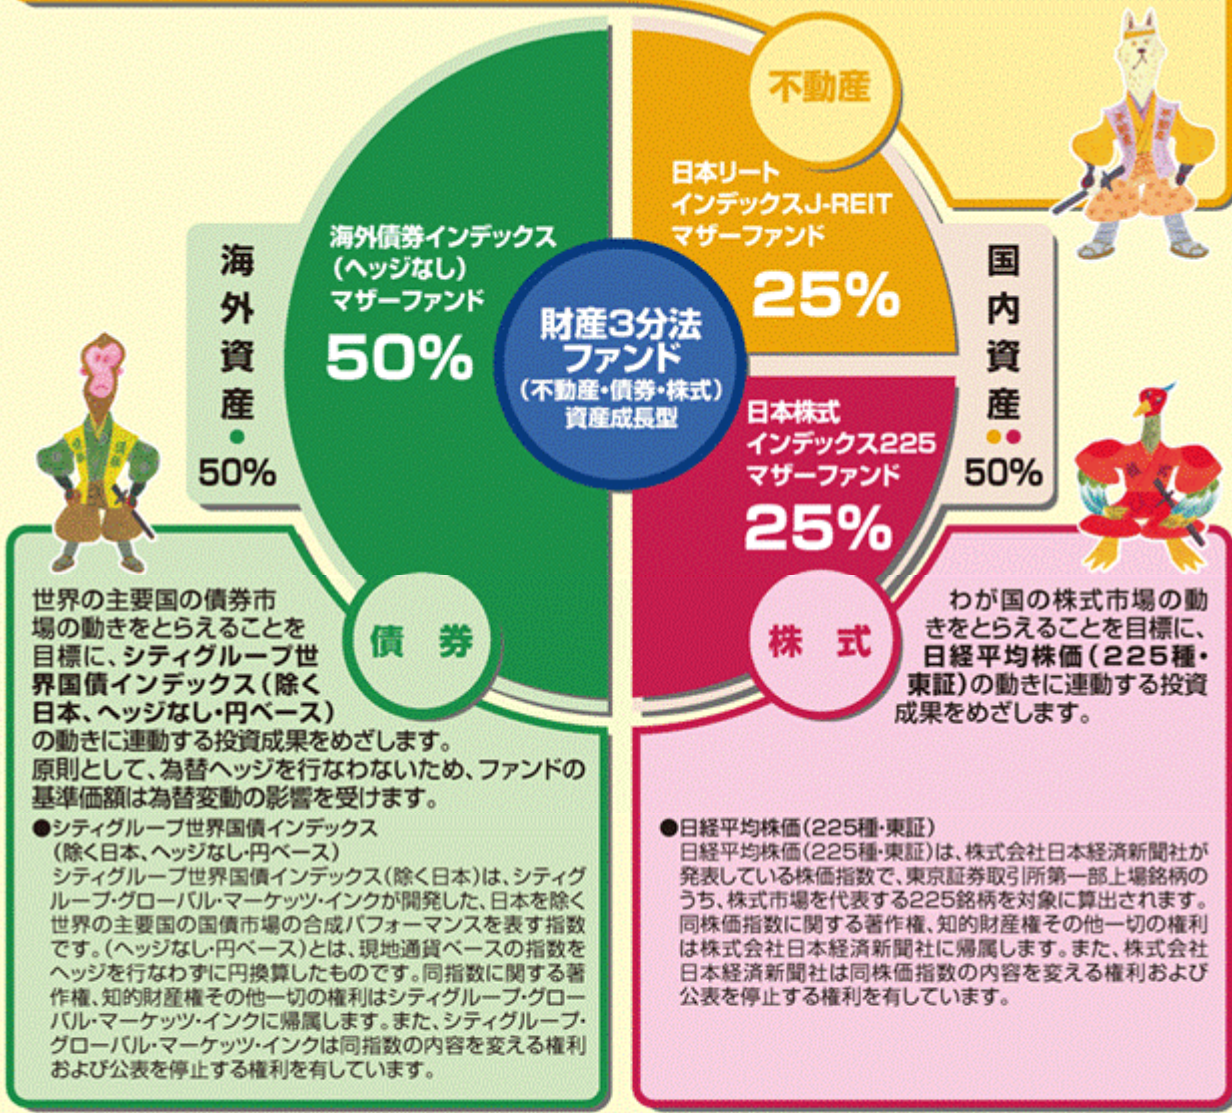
不動産

日本リート インデックスJ-REIT マザーファンド
25%

海外資産
50%

海外債券インデックス（ヘッジなし）マザーファンド
50%

財産3分法ファンド
（不動産・債券・株式）資産成長型

国内資産
50%

日本株式 インデックス225 マザーファンド
25%

債券

株式

世界の主要国の債券市場の動きをとらえることを目標に、シティグループ世界国債インデックス（除く日本、ヘッジなし・円ベース）の動きに連動する投資成果をめざします。
原則として、為替ヘッジを行なわないため、ファンドの基準価額は為替変動の影響を受けます。

●シティグループ世界国債インデックス（除く日本、ヘッジなし・円ベース）
シティグループ世界国債インデックス（除く日本）は、シティグループ・グローバル・マーケッツ・インクが開発した、日本を除く世界の主要国の国債市場の合成パフォーマンスを表す指数です。（ヘッジなし・円ベース）とは、現地通貨ベースの指数をヘッジを行なわずに円換算したものです。同指数に関する著作権、知的財産権その他一切の権利はシティグループ・グローバル・マーケッツ・インクに帰属します。また、シティグループ・グローバル・マーケッツ・インクは同指数の内容を変える権利および公表を停止する権利を有しています。

わが国の株式市場の動きをとらえることを目標に、日経平均株価（225種・東証）の動きに連動する投資成果をめざします。

●日経平均株価（225種・東証）
日経平均株価（225種・東証）は、株式会社日本経済新聞社が発表している株価指数で、東京証券取引所第一部上場銘柄のうち、株式市場を代表する225銘柄を対象に算出されます。同株価指数に関する著作権、知的財産権その他一切の権利は株式会社日本経済新聞社に帰属します。また、株式会社日本経済新聞社は同株価指数の内容を変える権利および公表を停止する権利を有しています。